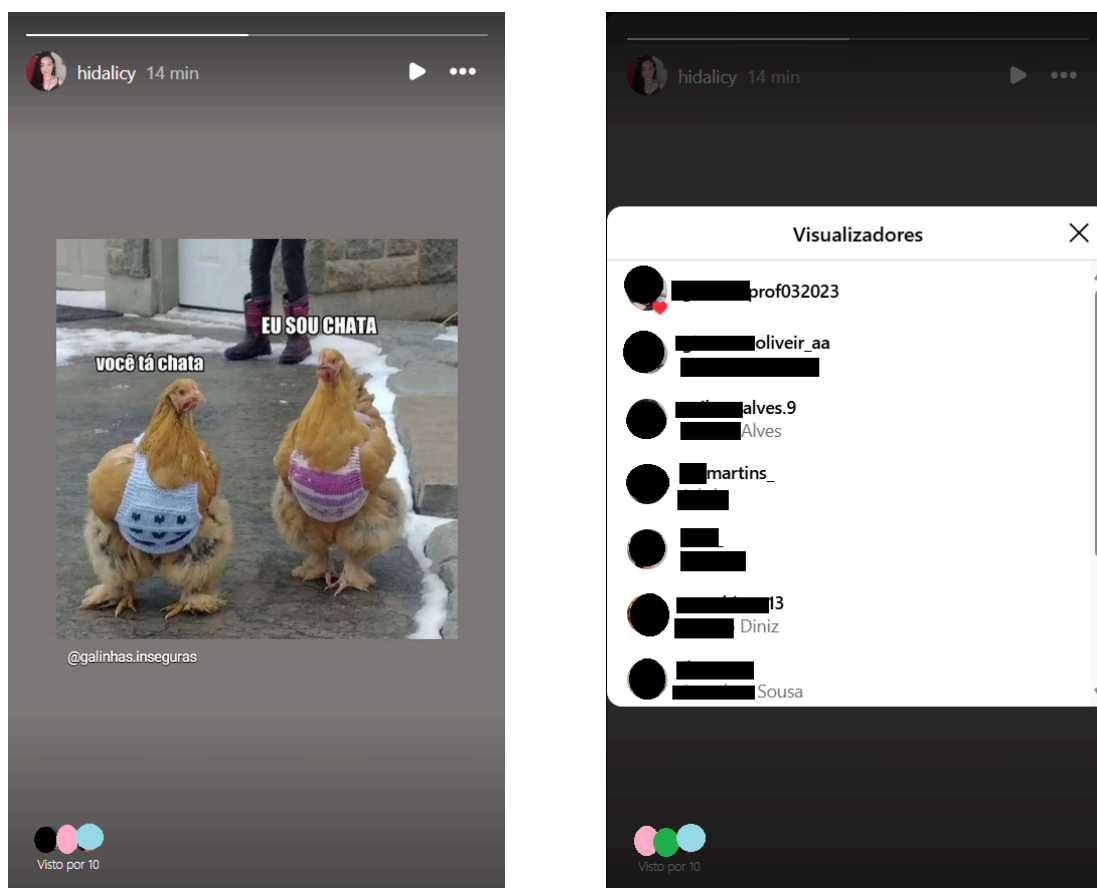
hidalicy 14 min

EU SOU CHATA

você tá chata

@galinhas.inseguras

Visto por 10

hidalicy 14 min

Visualizadores

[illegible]prof032023

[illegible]oliveir_aa
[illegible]

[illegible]alves.9
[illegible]Alves

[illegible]martins_
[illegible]

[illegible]_
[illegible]

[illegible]13
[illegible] Diniz

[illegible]
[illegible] Sousa

Visto por 10